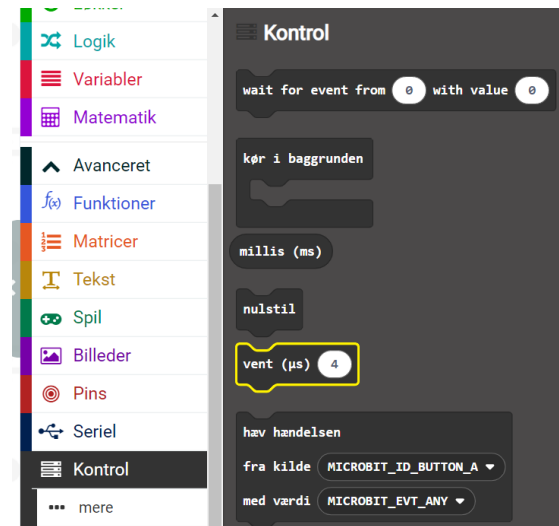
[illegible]
Logik
Variabler
Matematik
Avanceret
Funktioner
Matricer
Tekst
Spil
Billeder
Pins
Seriel
Kontrol
mere

Kontrol

wait for event from 0 with value 0

kør i baggrunden

millis (ms)

nulstil

vent (µs) 4

hæv hændelsen
fra kilde MICROBIT_ID_BUTTON_A
med værdi MICROBIT_EVT_ANY